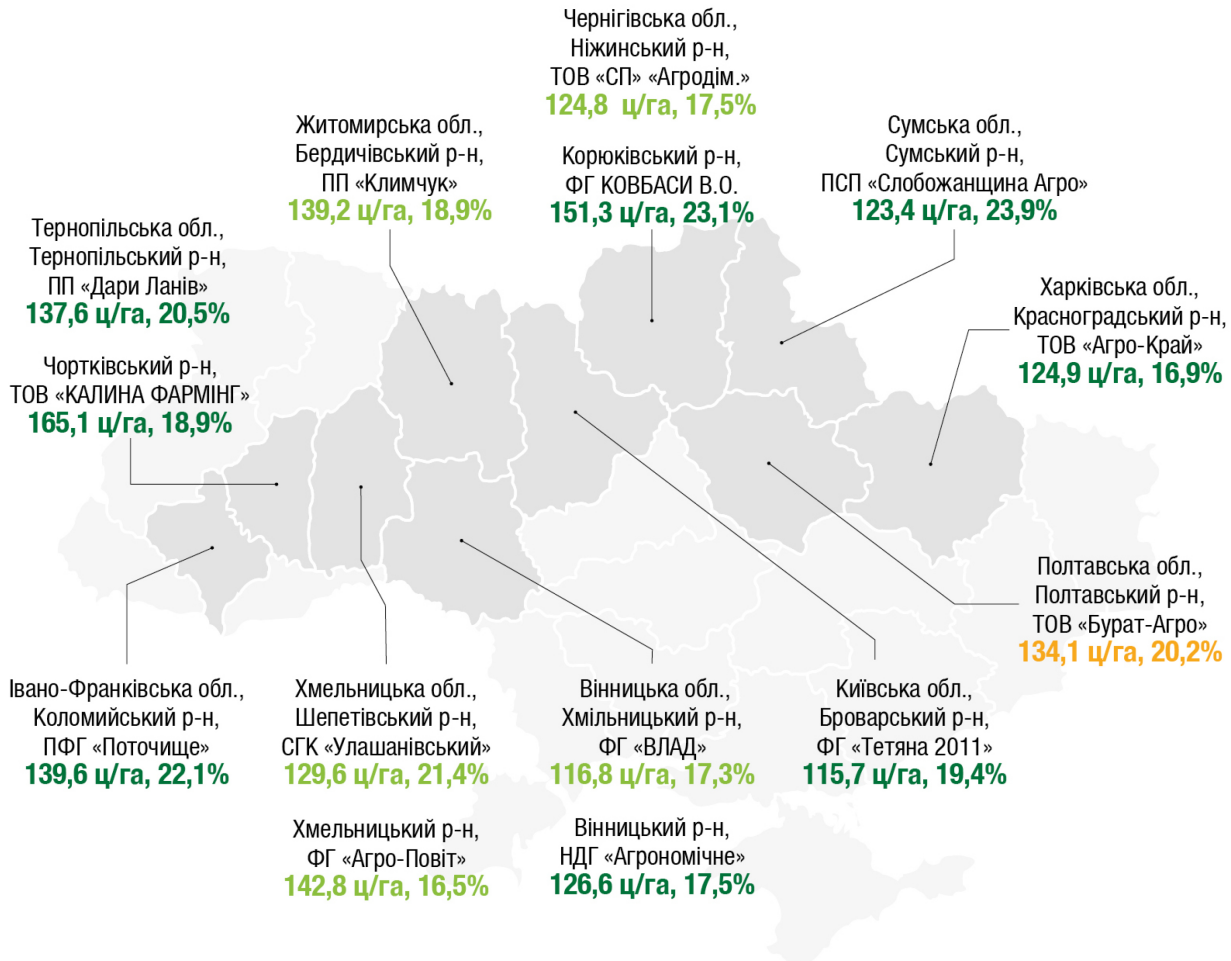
Чернігівська обл.,
Ніжинський р-н,
ТОВ «СП» «Агродім.»
124,8 ц/га, 17,5%

Корюківський р-н,
ФГ КОВБАСИ В.О.
151,3 ц/га, 23,1%

Житомирська обл.,
Бердичівський р-н,
ПП «Климчук»
139,2 ц/га, 18,9%

Сумська обл.,
Сумський р-н,
ПСП «Слобожанщина Агро»
123,4 ц/га, 23,9%

Тернопільська обл.,
Тернопільський р-н,
ПП «Дари Ланів»
137,6 ц/га, 20,5%

Чортківський р-н,
ТОВ «КАЛИНА ФАРМІНГ»
165,1 ц/га, 18,9%

Харківська обл.,
Красноградський р-н,
ТОВ «Агро-Край»
124,9 ц/га, 16,9%

Полтавська обл.,
Полтавський р-н,
ТОВ «Бурат-Агро»
134,1 ц/га, 20,2%

Івано-Франківська обл.,
Коломийський р-н,
ПФГ «Поточище»
139,6 ц/га, 22,1%

Хмельницька обл.,
Шепетівський р-н,
СГК «Улашанівський»
129,6 ц/га, 21,4%

Хмельницький р-н,
ФГ «Агро-Повіт»
142,8 ц/га, 16,5%

Вінницька обл.,
Хмільницький р-н,
ФГ «ВЛАД»
116,8 ц/га, 17,3%

Вінницький р-н,
НДГ «Агрономічне»
126,6 ц/га, 17,5%

Київська обл.,
Броварський р-н,
ФГ «Тетяна 2011»
115,7 ц/га, 19,4%